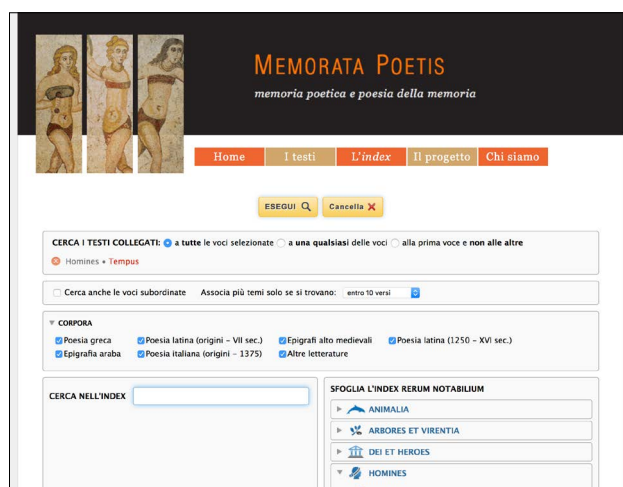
MEMORATA POETIS

memoria poetica e poesia della memoria

Home | I testi | L'index | Il progetto | Chi siamo

ESEGUI | Cancella

CERCA I TESTI COLLEGATI: a tutte le voci selezionate a una qualsiasi delle voci alla prima voce e non alle altre

Homines + Tempus

Cerca anche le voci subordinate Associa più temi solo se si trovano: entro 10 versi

CORPORA

Poesia greca Poesia latina (origini - VII sec.) Epigrafi alto medievali Poesia latina (1250 - XVI sec.)
Epigrafia araba Poesia italiana (origini - 1375) Altre letterature

CERCA NELL'INDEX

SFOGLIA L'INDEX RERUM NOTABILIUM

ANIMALIA

ARBORES ET VIRENTIA

DEI ET HEROES

HOMINES